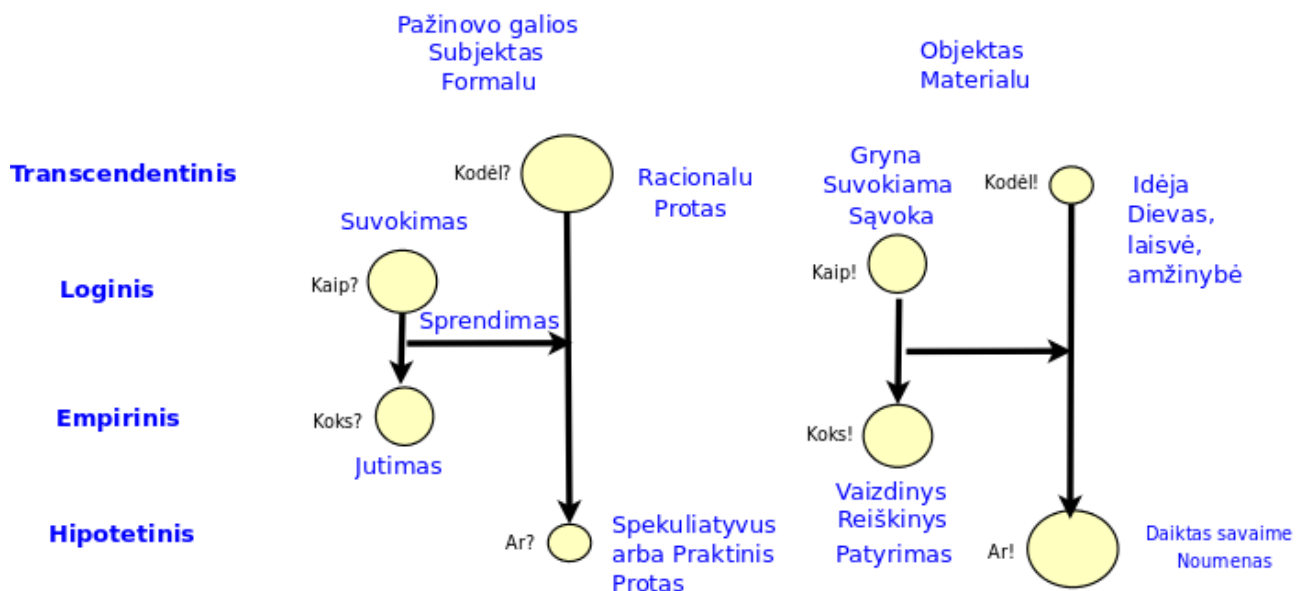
Pažinovo galios
Subjektas
Formalu

Objektas
Materialu

Transcendentinis

Kodėl?

Racionalu
Protas

Gryna
Suvokiama
Sąvoka

Kodėl!

Idėja
Dievas,
laisvė,
amžinybė

Suvokimas

Loginis

Kaip?

Sprendimas

Kaip!

Empirinis

Koks?

Jutimas

Koks!

Vaizdinys
Reiškinys
Patyrimas

Hipotetinis

Ar?

Spekuliatyvus
arba Praktinis
Protas

Ar!

Daiktas savaime
Noumenas